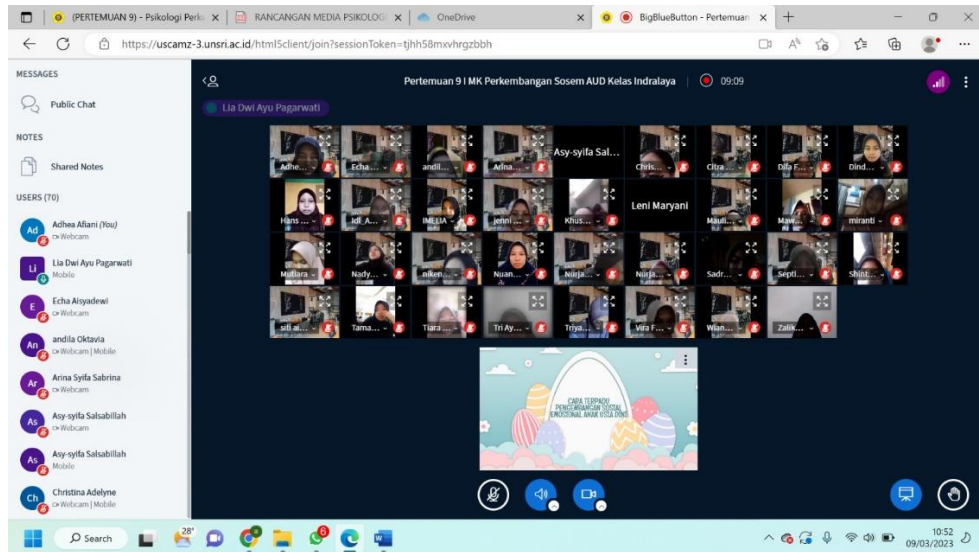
(PERTEMUAN 9) - Psikologi Perk | RANCANGAN MEDIA PSIKOLOG | OneDrive | BigBlueButton - Pertemuan

https://uscamz-3.unsri.ac.id/html5client/join?sessionToken=tjhh58mxvhrgzbbh

MESSAGES

Public Chat

NOTES

Shared Notes

USERS (70)

Ad Adhea Afiani (You) Webcam

Li Lia Dwi Ayu Pagarwati Mobile

E Echa Aisyadewi Webcam

An andila Oktavia Webcam | Mobile

Ar Arina Syifa Sabrina Webcam

As Asy-syifa Salsabillah Webcam

As Asy-syifa Salsabillah Mobile

Ch Christina Adelyne Webcam | Mobile

Pertemuan 9 I MK Perkembangan Sosem AUD Kelas Indralaya | 09:09

Lia Dwi Ayu Pagarwati

Adhe... Echa... andil... Arina... Asy-syifa Sal... Chris... Citra... Dila F... Dind...

Hans ... Idl_A... IMEEIA... jenni... Khus... Leni Maryani Mauli... Maw... miranti

Mutiara Nady... niken... Nuan... Nurja... Nurja... Sadr... Septi... Shint...

siti ai... Tama... Tiara... Tri Ay... Triya... Vira F... Wian... Zalik...

CARA TERPADU PENGEMBANGAN SOSIAL EMOSIONAL ANAK USIA DINI

28°

Search

10:52
09/03/2023